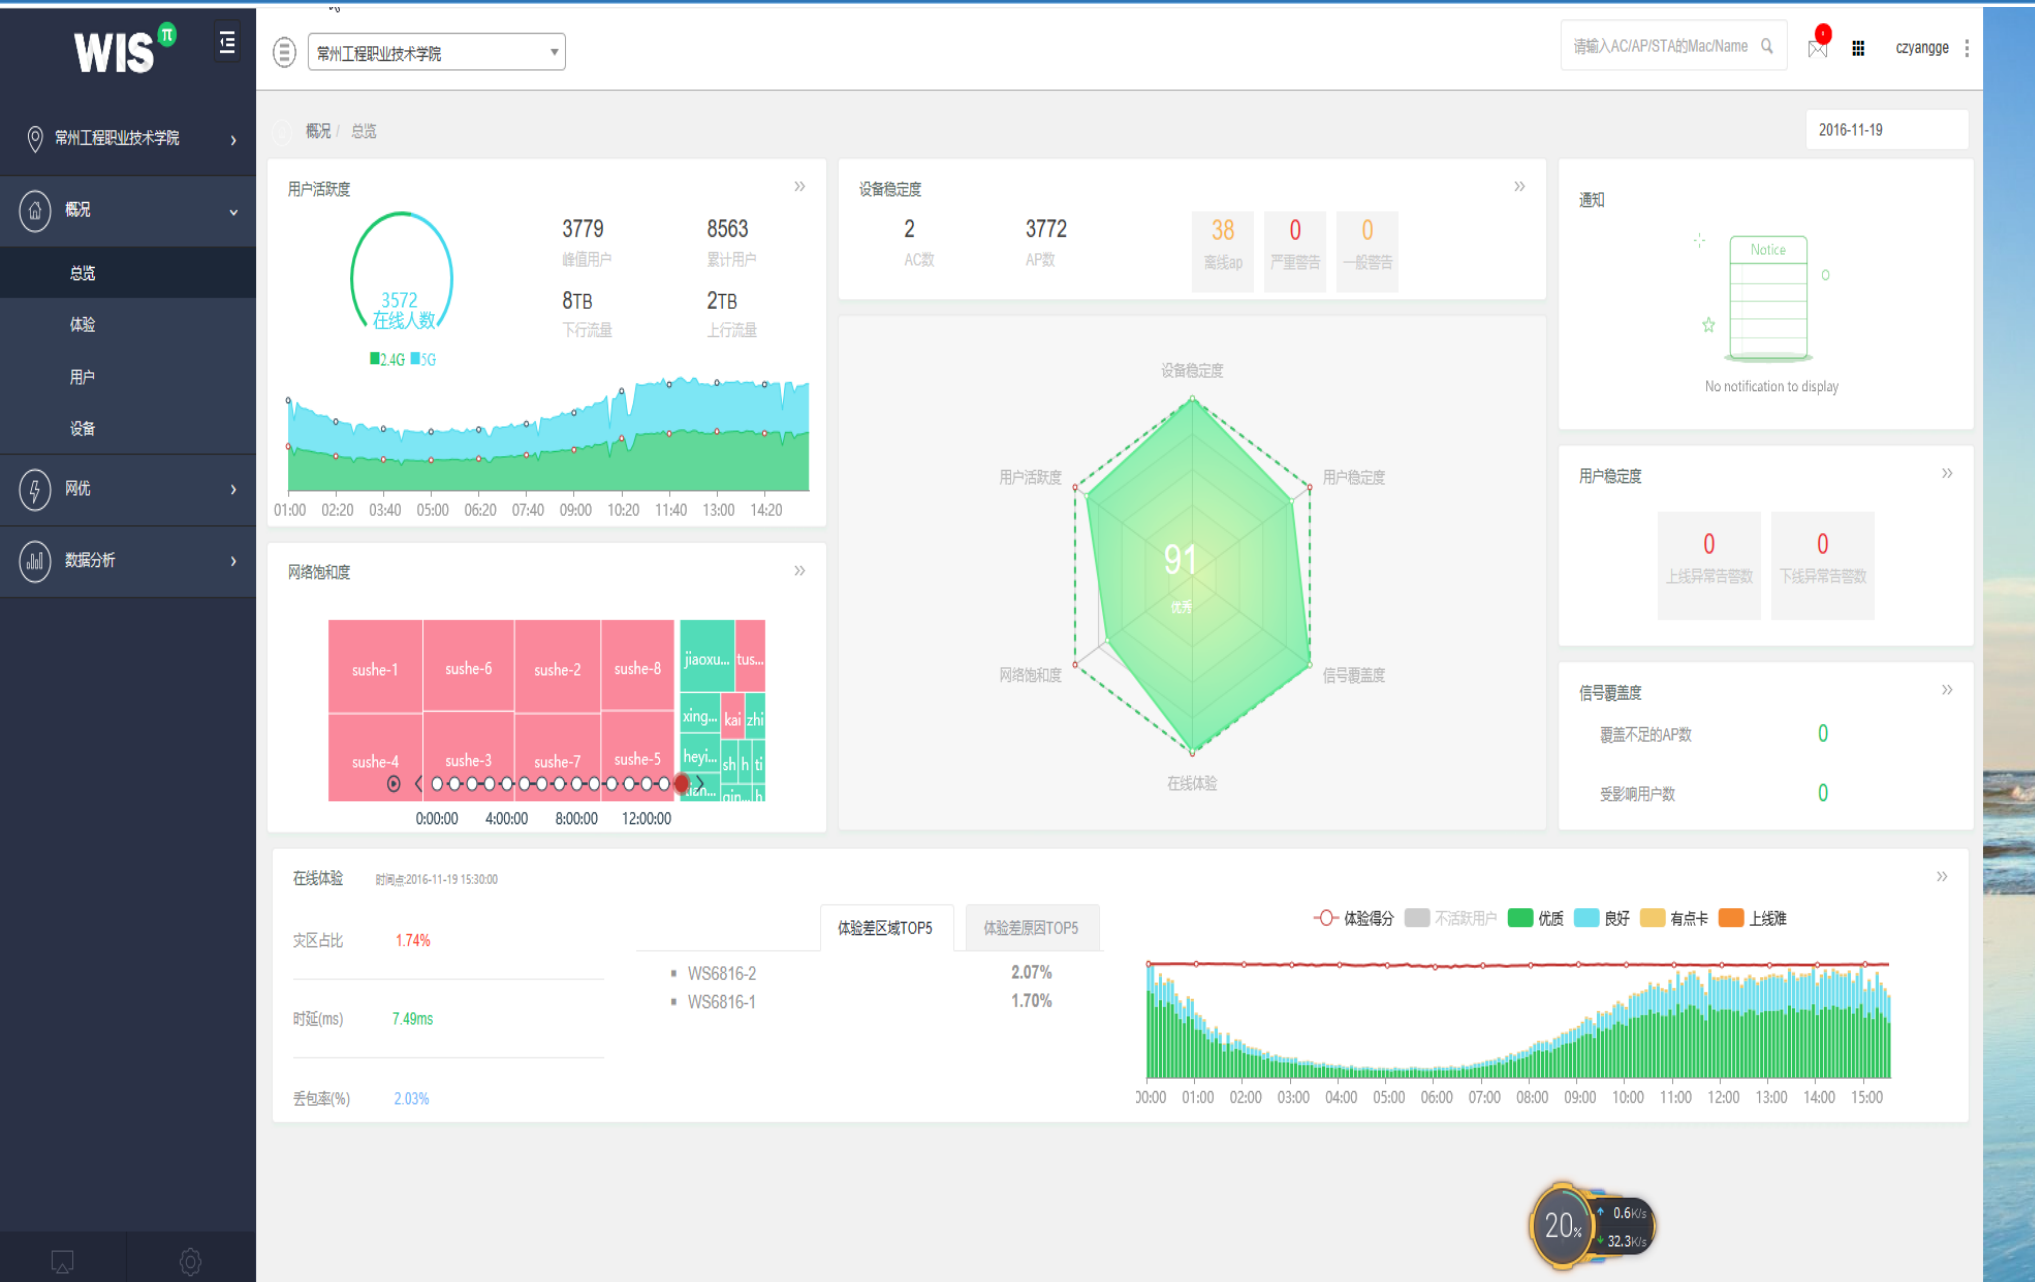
WIS π

常州工程职业技术学院

请输入AC/AP/STA的Mac/Name

czyangge

常州工程职业技术学院

概况
总览
体验
用户
设备
网优
数据分析

概况 / 总览

2016-11-19

用户活跃度 »

3572
在线人数

2.4G 5G

3779
峰值用户

8563
累计用户

8TB
下行流量

2TB
上行流量

01:00 02:20 03:40 05:00 06:20 07:40 09:00 10:20 11:40 13:00 14:20

设备稳定度 »

2
AC数

3772
AP数

38
离线ap

0
严重警告

0
一般警告

设备稳定度
用户活跃度
用户稳定度
91
优秀
网络饱和度
信号覆盖度
在线体验

通知

Notice

No notification to display

用户稳定度 »

0
上线异常告警数

0
下线异常告警数

信号覆盖度 »

覆盖不足的AP数 0

受影响用户数 0

网络饱和度 »

sushe-1 sushe-6 sushe-2 sushe-8 jiaoxu... tus...
xing... kai zhi
sushe-4 sushe-3 sushe-7 sushe-5 heyi... sh h ti
qin... h

0:00:00 4:00:00 8:00:00 12:00:00

在线体验 时间点:2016-11-19 15:30:00 »

灾区占比 1.74%

时延(ms) 7.49ms

丢包率(%) 2.03%

体验差区域TOP5 体验差原因TOP5

WS6816-2 2.07%
WS6816-1 1.70%

体验得分 不活跃用户 优质 良好 有点卡 上线难

00:00 01:00 02:00 03:00 04:00 05:00 06:00 07:00 08:00 09:00 10:00 11:00 12:00 13:00 14:00 15:00

20%
0.6K/s
32.3K/s